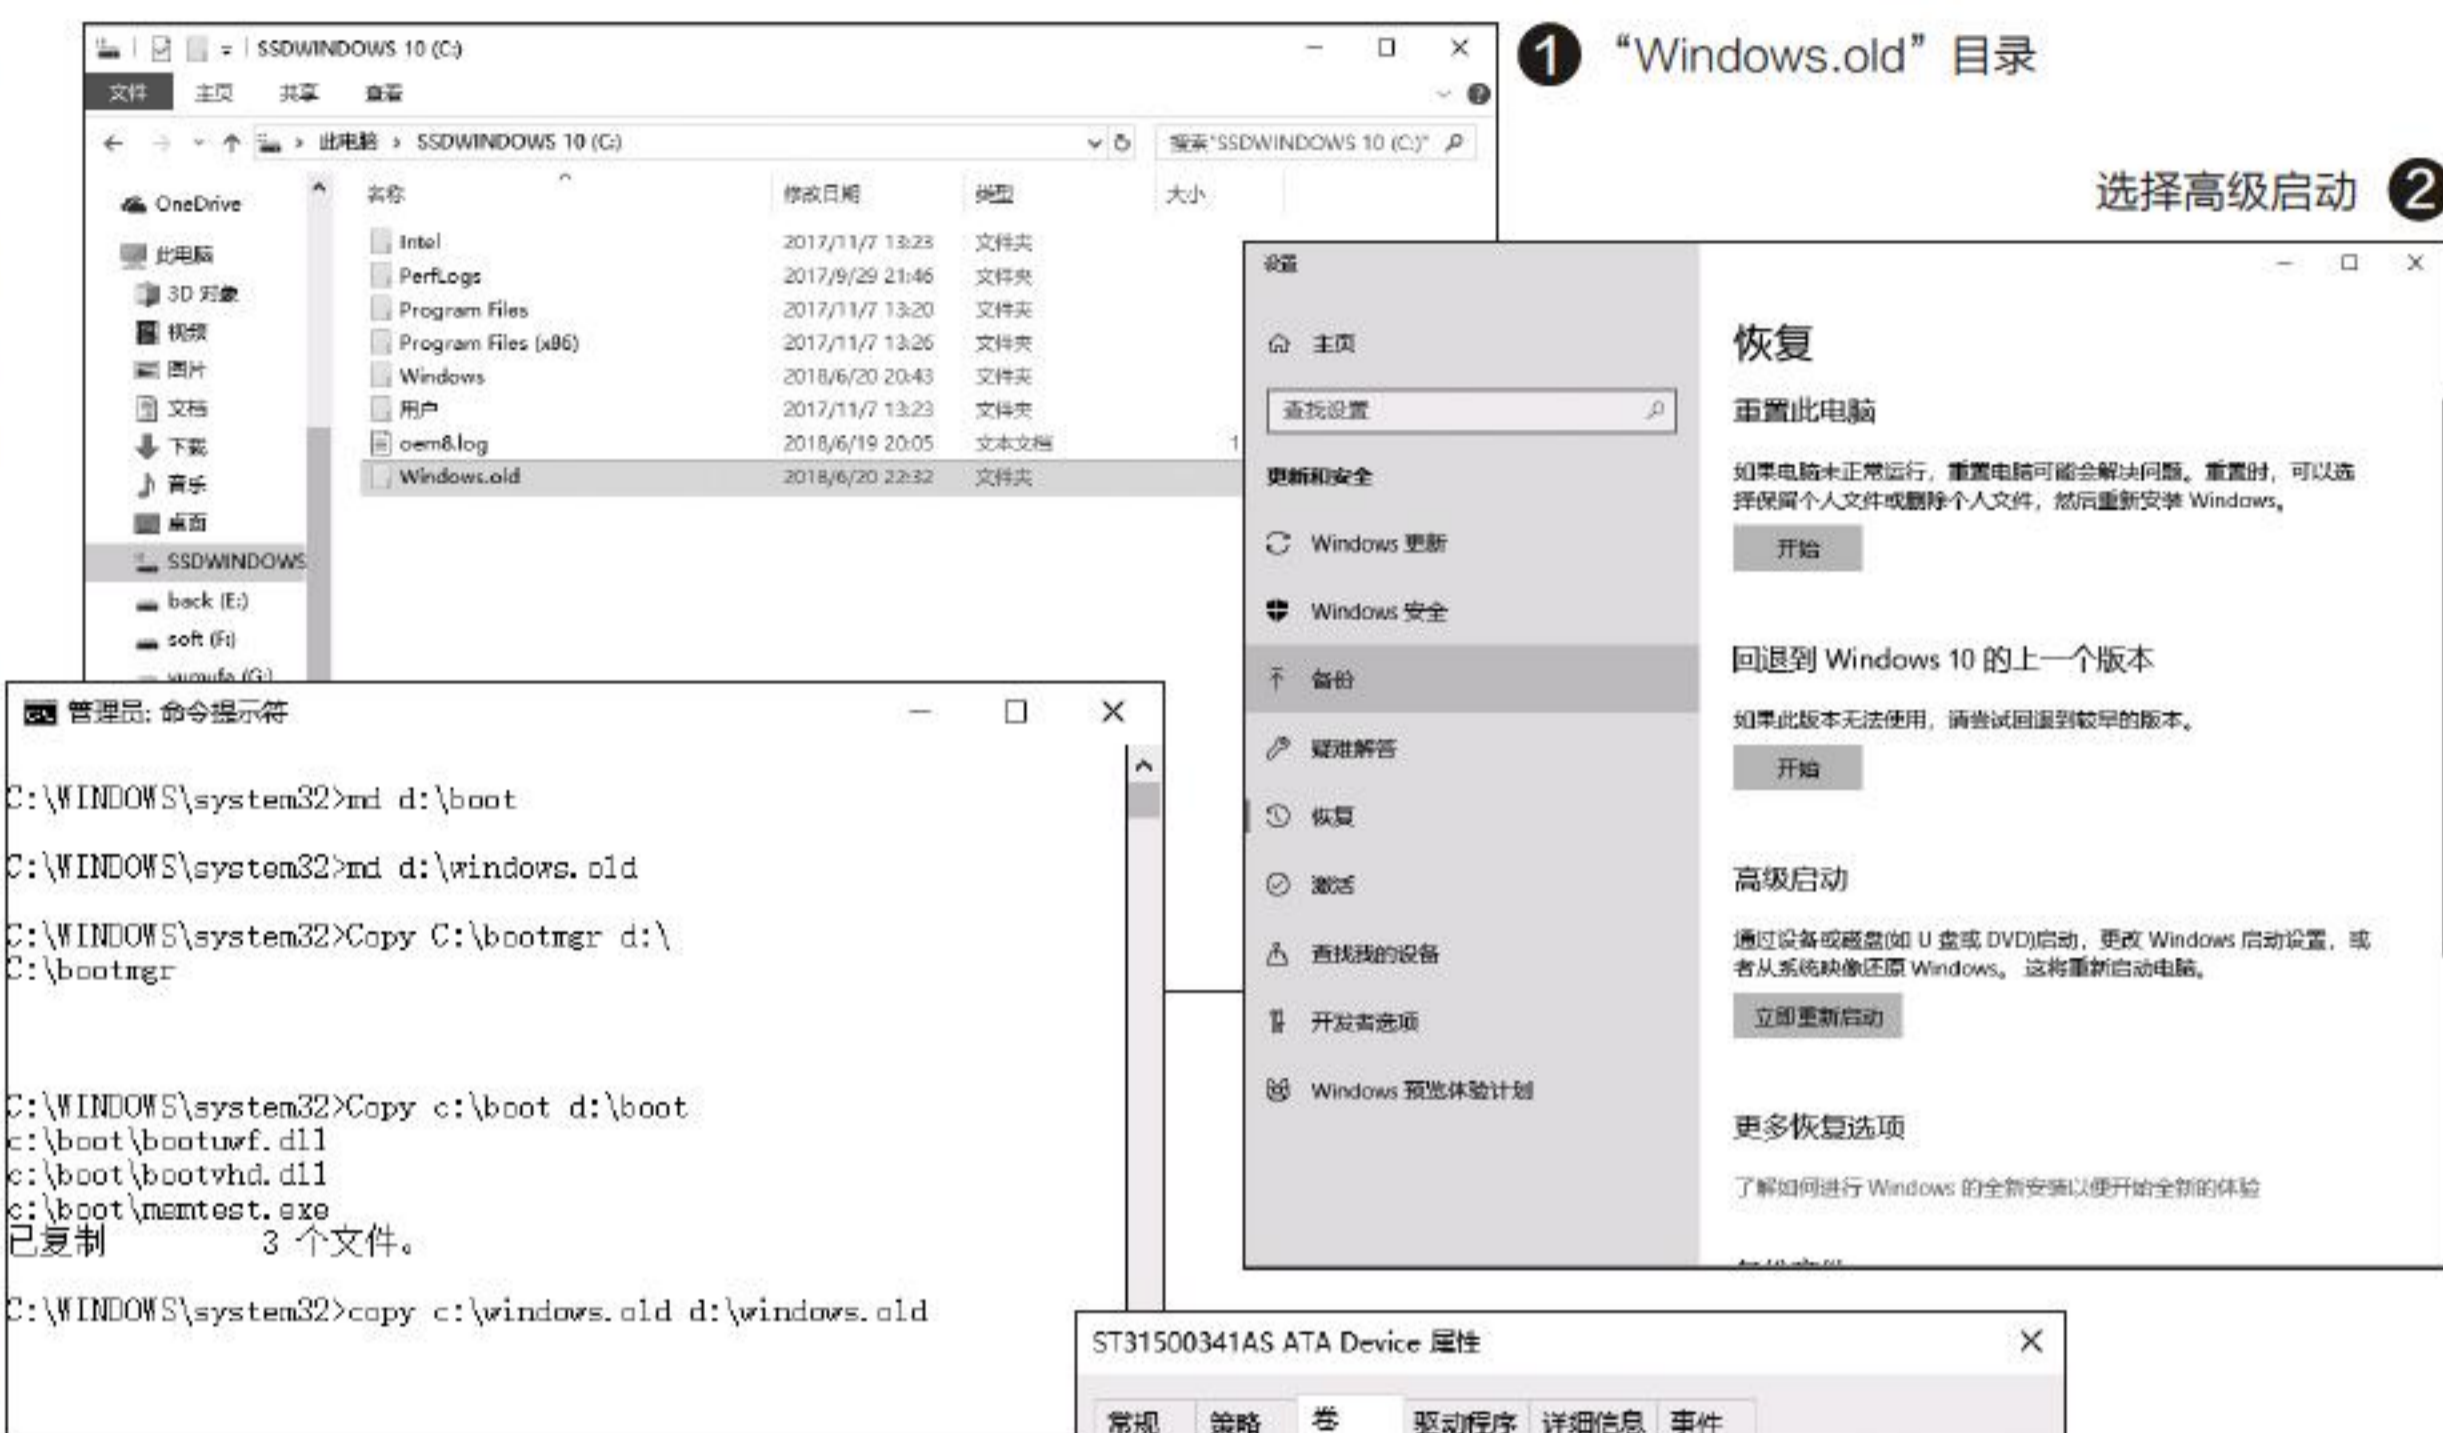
SSDWINDOWS 10 (C:)

文件 主页 共享 查看

← → ↑ 此电脑 › SSDWINDOWS 10 (C:)

搜索"SSDWINDOWS 10 (C:)"

OneDrive
此电脑
3D 对象
视频
图片
文档
下载
音乐
桌面
SSDWINDOWS
back (E:)
soft (F:)
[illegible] (G:)

| 名称 | 修改日期 | 类型 | 大小 |
|---|---|---|---|
| Intel | 2017/11/7 13:23 | 文件夹 | |
| PerfLogs | 2017/9/29 21:46 | 文件夹 | |
| Program Files | 2017/11/7 13:20 | 文件夹 | |
| Program Files (x86) | 2017/11/7 13:26 | 文件夹 | |
| Windows | 2018/6/20 20:43 | 文件夹 | |
| 用户 | 2017/11/7 13:23 | 文件夹 | |
| oem8.log | 2018/6/19 20:05 | 文本文档 | 1 |
| Windows.old | 2018/6/20 22:32 | 文件夹 | |

❶ "Windows.old"目录

选择高级启动 ❷

设置

主页
查找设置
更新和安全
Windows 更新
Windows 安全
备份
疑难解答
恢复
激活
查找我的设备
开发者选项
Windows 预览体验计划

恢复

重置此电脑

如果电脑未正常运行，重置电脑可能会解决问题。重置时，可以选择保留个人文件或删除个人文件，然后重新安装 Windows。

开始

回退到 Windows 10 的上一个版本

如果此版本无法使用，请尝试回退到较早的版本。

开始

高级启动

通过设备或磁盘(如 U 盘或 DVD)启动，更改 Windows 启动设置，或者从系统映像还原 Windows。这将重新启动电脑。

立即重新启动

更多恢复选项

了解如何进行 Windows 的全新安装以便开始全新的体验

管理员: 命令提示符

C:\WINDOWS\system32>md d:\boot

C:\WINDOWS\system32>md d:\windows.old

C:\WINDOWS\system32>Copy C:\bootmgr d:\
C:\bootmgr

C:\WINDOWS\system32>Copy c:\boot d:\boot
c:\boot\bootuwf.dll
c:\boot\bootvhd.dll
c:\boot\memtest.exe
已复制 3 个文件。

C:\WINDOWS\system32>copy c:\windows.old d:\windows.old

ST31500341AS ATA Device 属性

常规 策略 卷 驱动程序 详细信息 事件